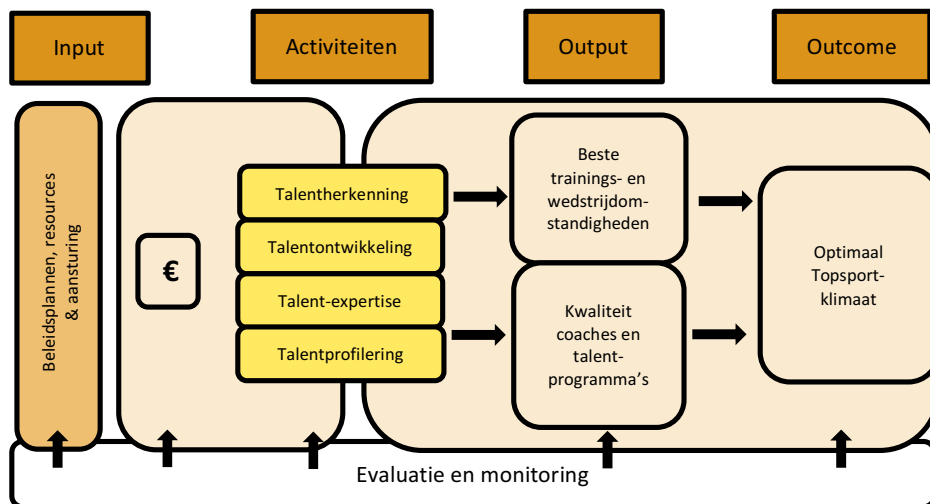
Input

Activiteiten

Output

Outcome

Beleidsplannen, resources & aansturing

€

Talentherkenning

Talentontwikkeling

Talent-expertise

Talentprofilering

Beste trainings- en wedstrijdomstandigheden

Kwaliteit coaches en talentprogramma's

Optimaal Topsportklimaat

Evaluatie en monitoring